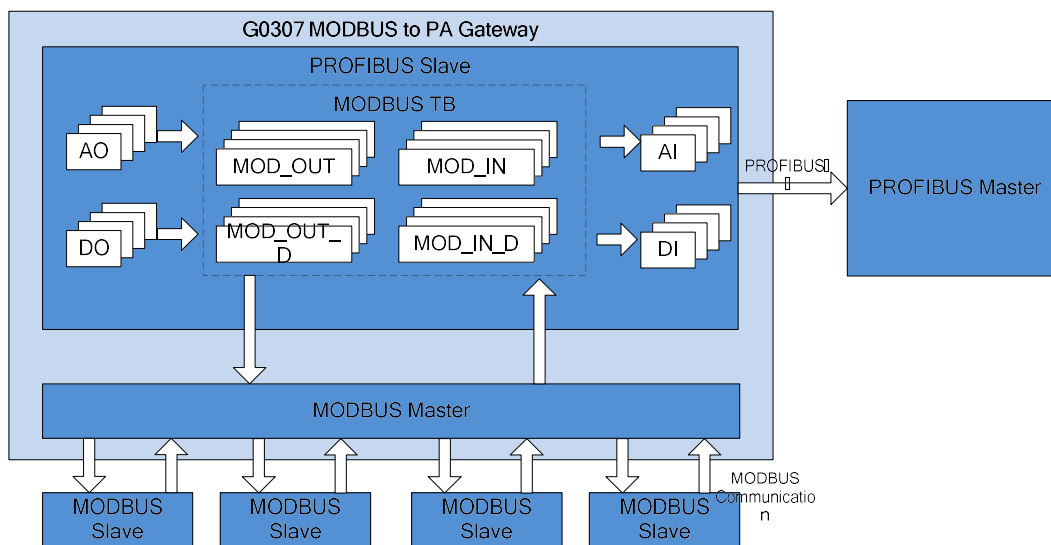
G0307 MODBUS to PA Gateway

PROFIBUS Slave

MODBUS TB

AO

MOD_OUT

MOD_IN

AI

PROFIBUS

PROFIBUS Master

DO

MOD_OUT_D

MOD_IN_D

DI

MODBUS Master

MODBUS Communication

MODBUS Slave

MODBUS Slave

MODBUS Slave

MODBUS Slave